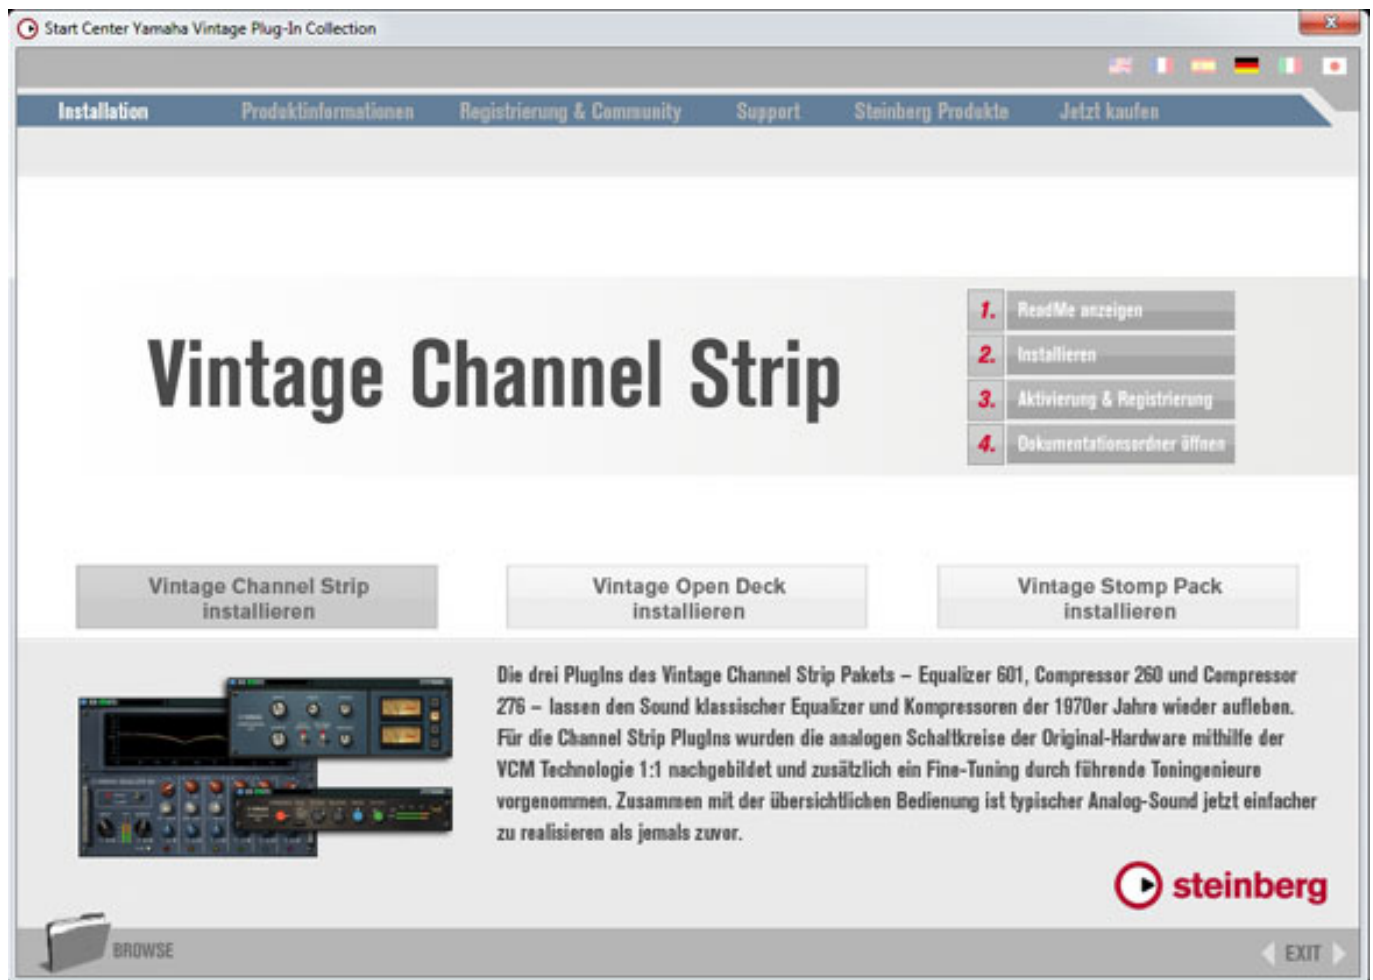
Start Center Yamaha Vintage Plug-In Collection

Installation Produktinformationen Registrierung & Community Support Steinberg Produkte Jetzt kaufen

Vintage Channel Strip

1. ReadMe anzeigen
2. Installieren
3. Aktivierung & Registrierung
4. Dokumentationsordner öffnen

Vintage Channel Strip installieren

Vintage Open Deck installieren

Vintage Stomp Pack installieren

Die drei PlugIns des Vintage Channel Strip Pakets – Equalizer 601, Compressor 260 und Compressor 276 – lassen den Sound klassischer Equalizer und Kompressoren der 1970er Jahre wieder aufleben. Für die Channel Strip PlugIns wurden die analogen Schaltkreise der Original-Hardware mithilfe der VCM Technologie 1:1 nachgebildet und zusätzlich ein Fine-Tuning durch führende Toningenieure vorgenommen. Zusammen mit der übersichtlichen Bedienung ist typischer Analog-Sound jetzt einfacher zu realisieren als jemals zuvor.

steinberg

BROWSE

EXIT